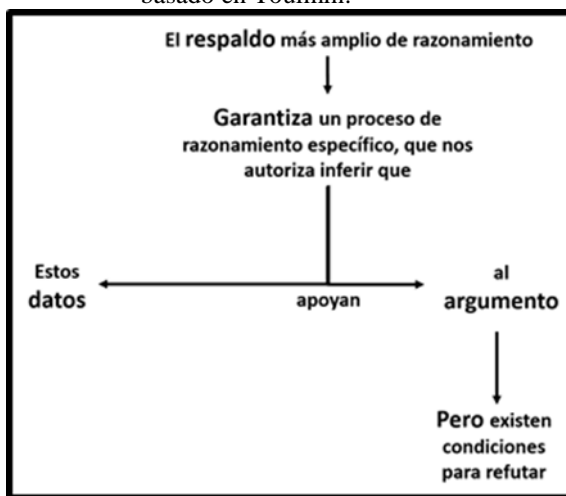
basado en Toulmin.

El respaldo más amplio de razonamiento

Garantiza un proceso de razonamiento específico, que nos autoriza inferir que

Estos datos

apoyan

al argumento

Pero existen condiciones para refutar